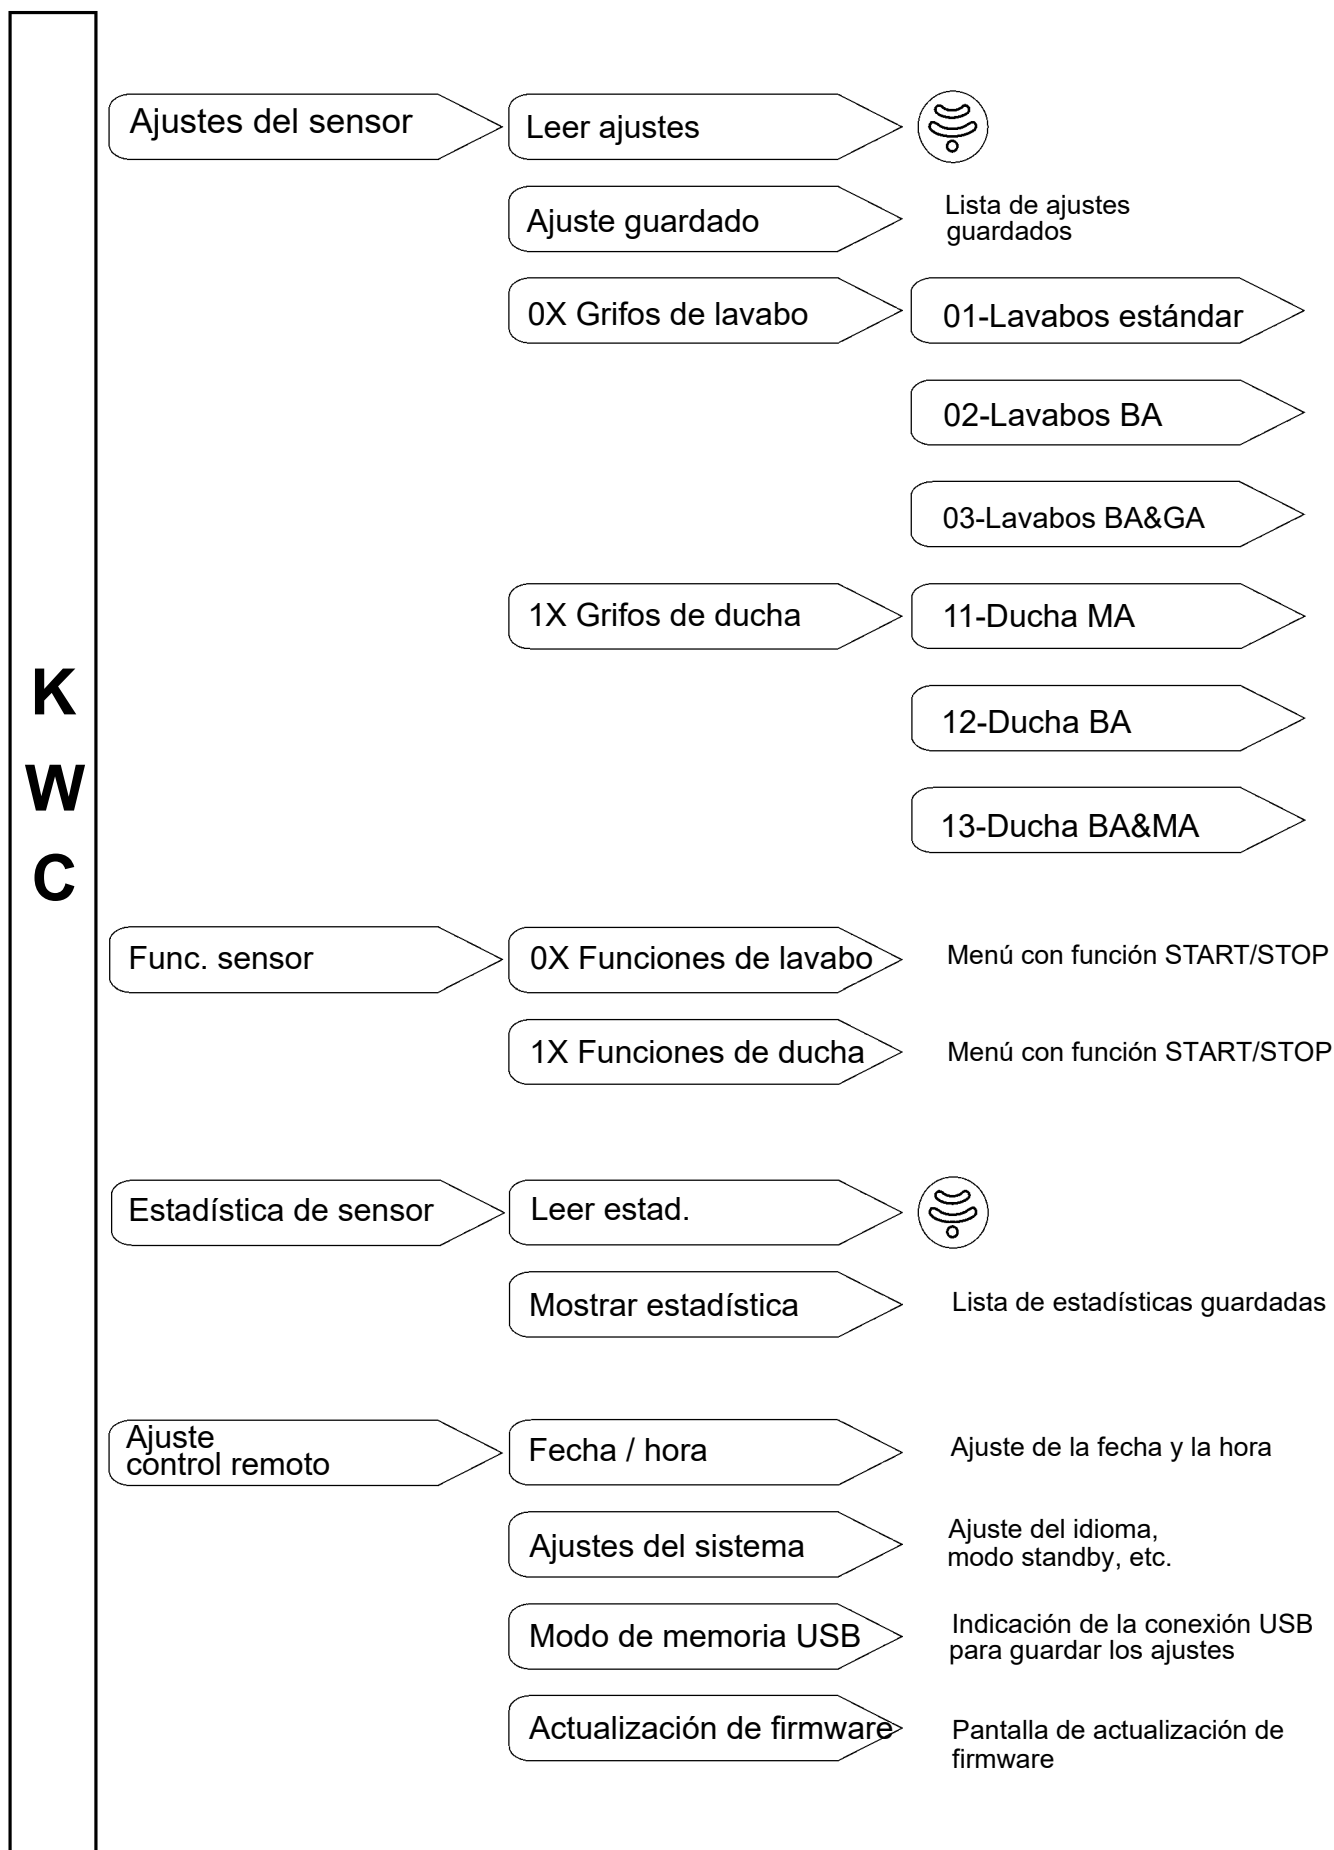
K
W
C

Ajustes del sensor

Leer ajustes

Ajuste guardado

Lista de ajustes guardados

0X Grifos de lavabo

01-Lavabos estándar

02-Lavabos BA

03-Lavabos BA&GA

1X Grifos de ducha

11-Ducha MA

12-Ducha BA

13-Ducha BA&MA

Func. sensor

0X Funciones de lavabo

Menú con función START/STOP

1X Funciones de ducha

Menú con función START/STOP

Estadística de sensor

Leer estad.

Mostrar estadística

Lista de estadísticas guardadas

Ajuste control remoto

Fecha / hora

Ajuste de la fecha y la hora

Ajustes del sistema

Ajuste del idioma, modo standby, etc.

Modo de memoria USB

Indicación de la conexión USB para guardar los ajustes

Actualización de firmware

Pantalla de actualización de firmware